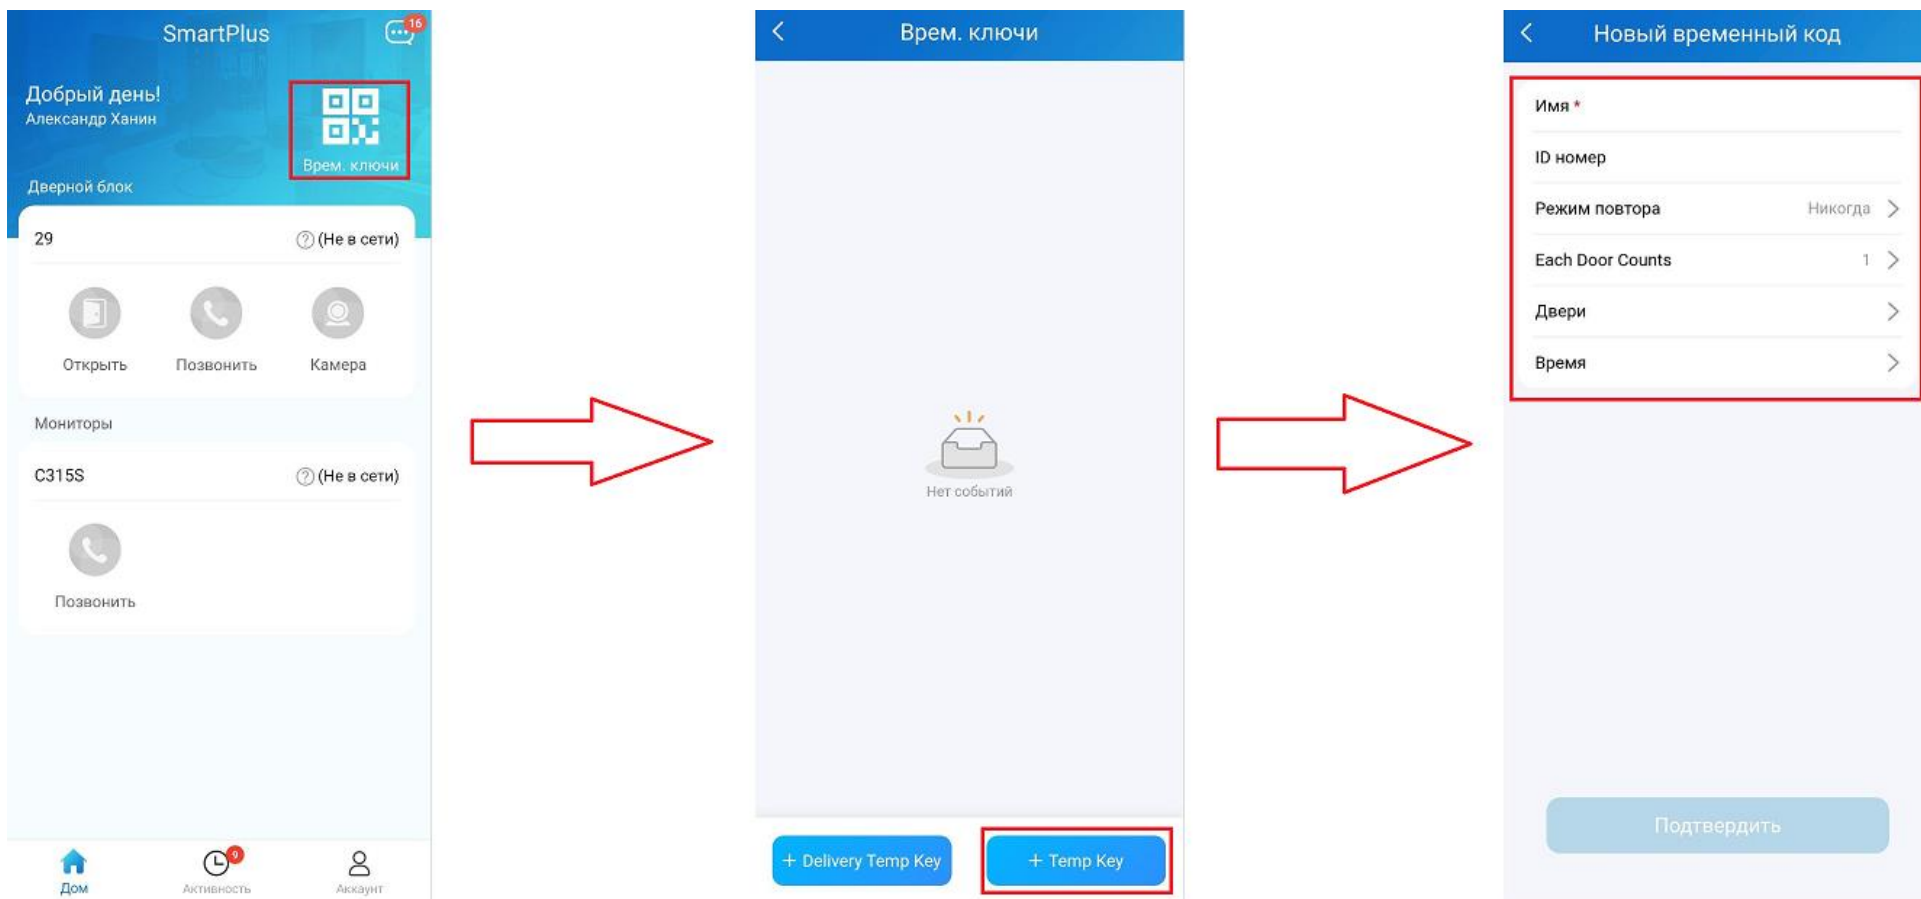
SmartPlus
16

Добрый день!
Александр Ханин

Врем. ключи

Дверной блок

29 (Не в сети)

Открыть Позвонить Камера

Мониторы

C315S (Не в сети)

Позвонить

Дом Активность Аккаунт
9

Врем. ключи

Нет событий

+ Delivery Temp Key + Temp Key

Новый временный код

Имя *

ID номер

Режим повтора Никогда

Each Door Counts 1

Двери

Время

Подтвердить